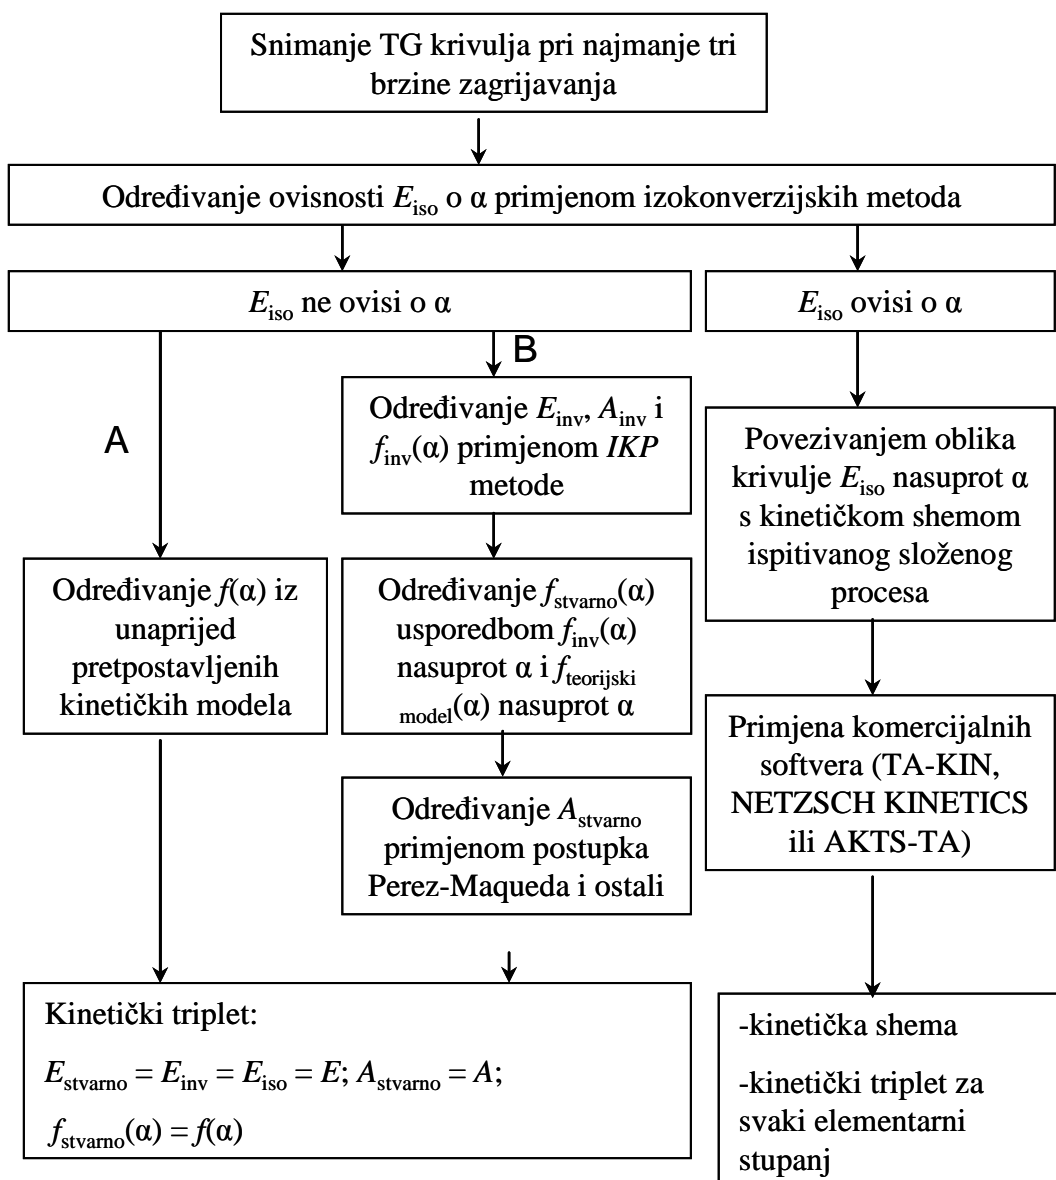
Snimanje TG krivulja pri najmanje tri brzine zagrijavanja

Određivanje ovisnosti $E_{\text{iso}}$ o α primjenom izokonverzijskih metoda

$E_{\text{iso}}$ ne ovisi o α

$E_{\text{iso}}$ ovisi o α

A

B

Određivanje $f$(α) iz unaprijed pretpostavljenih kinetičkih modela

Određivanje $E_{\text{inv}}$, $A_{\text{inv}}$ i $f_{\text{inv}}$(α) primjenom *IKP* metode

Određivanje $f_{\text{stvarno}}$(α) usporedbom $f_{\text{inv}}$(α) nasuprot α i $f_{\text{teorijski model}}$(α) nasuprot α

Određivanje $A_{\text{stvarno}}$ primjenom postupka Perez-Maqueda i ostali

Povezivanjem oblika krivulje $E_{\text{iso}}$ nasuprot α s kinetičkom shemom ispitivanog složenog procesa

Primjena komercijalnih softvera (TA-KIN, NETZSCH KINETICS ili AKTS-TA)

Kinetički triplet:
$E_{\text{stvarno}} = E_{\text{inv}} = E_{\text{iso}} = E$; $A_{\text{stvarno}} = A$;
$f_{\text{stvarno}}(\alpha) = f(\alpha)$

-kinetička shema
-kinetički triplet za svaki elementarni stupanj